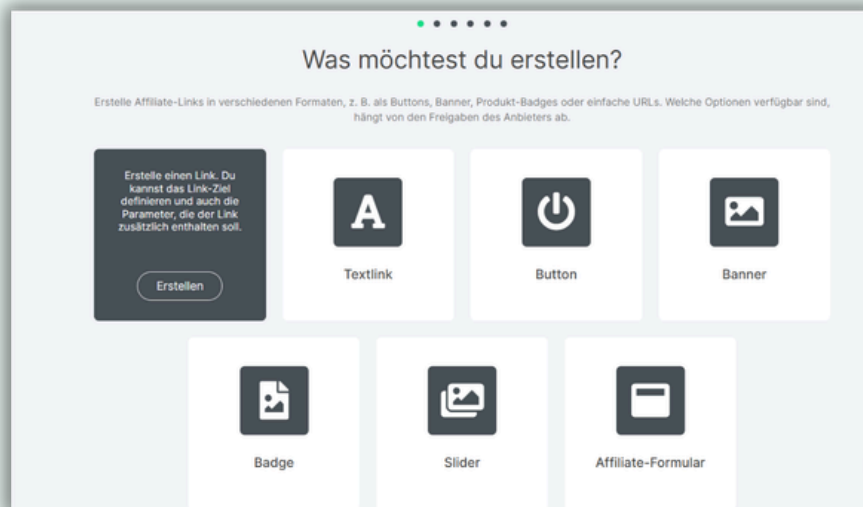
Was möchtest du erstellen?

Erstelle Affiliate-Links in verschiedenen Formaten, z. B. als Buttons, Banner, Produkt-Badges oder einfache URLs. Welche Optionen verfügbar sind, hängt von den Freigaben des Anbieters ab.

Erstelle einen Link. Du kannst das Link-Ziel definieren und auch die Parameter, die der Link zusätzlich enthalten soll.

Erstellen

A

Textlink

Button

Banner

Badge

Slider

Affiliate-Formular